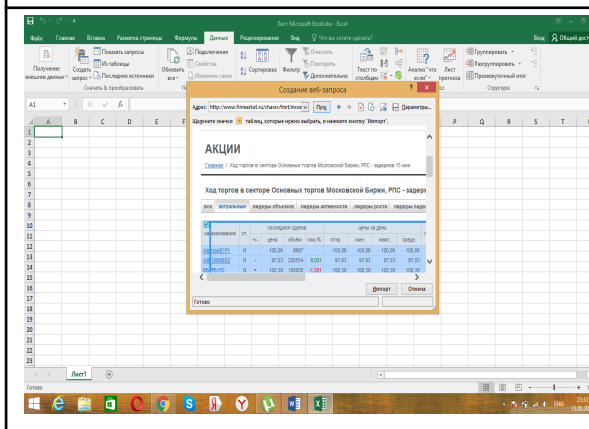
Лист Microsoft Excel.xlsx - Excel

Файл Главная Вставка Разметка страницы Формулы Данные Рецензирование Вид Что вы хотите сделать? Вход Общий доступ

Получение внешних данных Создать запрос Показать запросы Из таблицы Последние источники Скачать & преобразовать Подключения Свойства Изменить связи Обновить все Сортировка Фильтр Очистить Повторить Дополнительно Текст по столбцам Анализ "что если" Лист прогноза Группировать Разгруппировать Промежуточный итог Структура

A1

Создание веб-запроса

Адрес: http://www.finmarket.ru/shares/fmrt/mosex Пуск Параметры...

Щелкните значки таблиц, которые нужно выбрать, и нажмите кнопку "Импорт".

АКЦИИ

Главная / Ход торгов в секторе Основных торгов Московской Биржи, РПС - задержка 15 мин

Ход торгов в секторе Основных торгов Московской Биржи, РПС - задерж

все актуальные лидеры объемов лидеры активности лидеры роста лидеры паде

| наименование | ст | +/- | последняя сделка цена | объём | изм.% | цены за день откр. | мин. | макс. | средн. |
|---|---|---|---|---|---|---|---|---|---|
| АвтоваВ1Р1 | N | | 100.00 | 5997 | | 100.00 | 100.00 | 100.00 | 100.00 |
| АВТОВФ02 | N | + | 97.03 | 290564 | 0.031 | 97.03 | 97.03 | 97.03 | 97.03 |
| ВЕФК-Р1 | N | | 100.38 | 100000 | -1.281 | 100.38 | 100.38 | 100.38 | 100.38 |

Импорт Отмена

Готово

Лист1

Готово

ENG 21:3 15.05.20